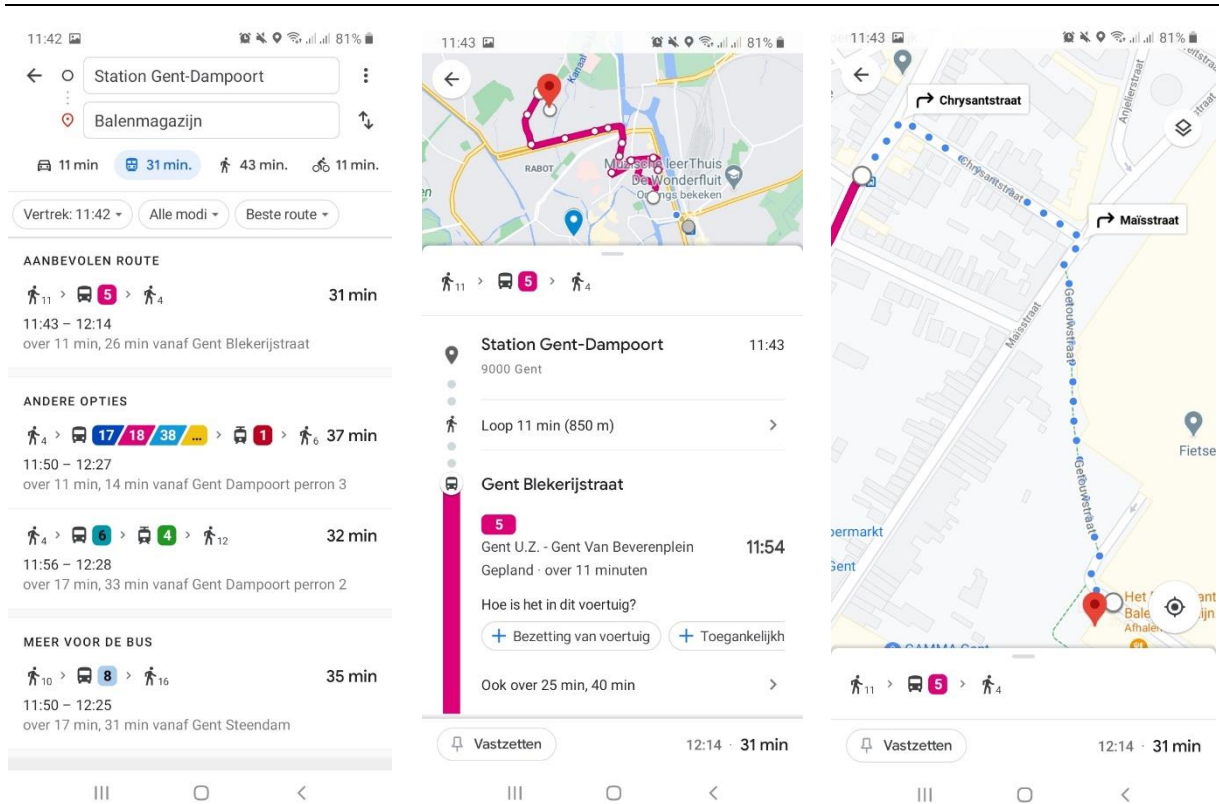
11:42 81%

Station Gent-Dampoort

Balenmagazijn

11 min 31 min. 43 min. 11 min.

Vertrek: 11:42 Alle modi Beste route

AANBEVOLEN ROUTE

11 > 5 > 4 31 min

11:43 – 12:14
over 11 min, 26 min vanaf Gent Blekerijstraat

ANDERE OPTIES

4 > 17/18/38/... > 1 > 6 37 min

11:50 – 12:27
over 11 min, 14 min vanaf Gent Dampoort perron 3

4 > 6 > 4 > 12 32 min

11:56 – 12:28
over 17 min, 33 min vanaf Gent Dampoort perron 2

MEER VOOR DE BUS

10 > 8 > 16 35 min

11:50 – 12:25
over 17 min, 31 min vanaf Gent Steendam

11:43 81%

Kanaal RABOT MuseumDeleerThuis De Wonderfluit Ontdings bekeken

11 > 5 > 4

Station Gent-Dampoort 11:43
9000 Gent

Loop 11 min (850 m)

Gent Blekerijstraat

5

Gent U.Z. - Gent Van Beverenplein 11:54
Gepland · over 11 minuten

Hoe is het in dit voertuig?

+ Bezetting van voertuig + Toegankelijkh

Ook over 25 min, 40 min

Vastzetten 12:14 · 31 min

11:43 81%

Chrysantstraat

Maïsstraat

Chrysantstraat Anjelierstraat Maïsstraat Gerouwstraat Fietse ermarkt Gent Het Bale Afhalen ant ijn GAMMA Gent

11 > 5 > 4

Vastzetten 12:14 · 31 min